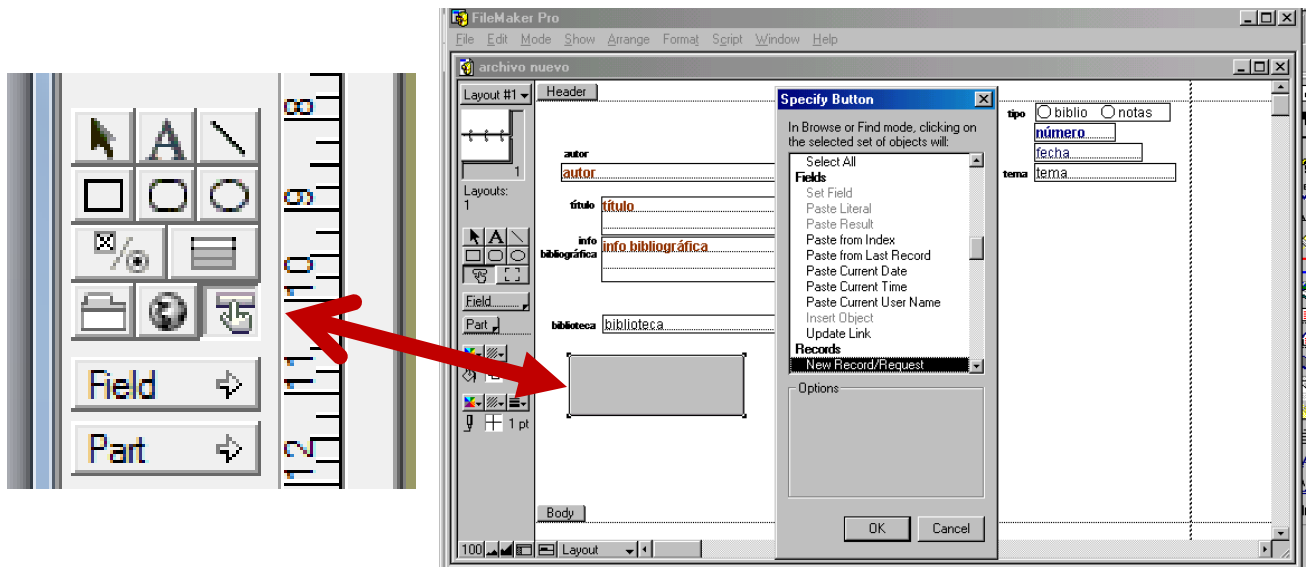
8
9
10
11
12

Field
Part

FileMaker Pro
File Edit Mode Show Arrange Format Script Window Help
archivo nuevo
Layout #1
Header
1
Layouts:
1
autor
autor
título
título
info bibliográfica
info bibliográfica
Field
Part
biblioteca
biblioteca
1 pt
Body
100
Layout

tipo
biblio
notas
número
fecha
tema
tema

Specify Button
In Browse or Find mode, clicking on the selected set of objects will:
Select All
Fields
Set Field
Paste Literal
Paste Result
Paste from Index
Paste from Last Record
Paste Current Date
Paste Current Time
Paste Current User Name
Insert Object
Update Link
Records
New Record/Request
Options
OK
Cancel